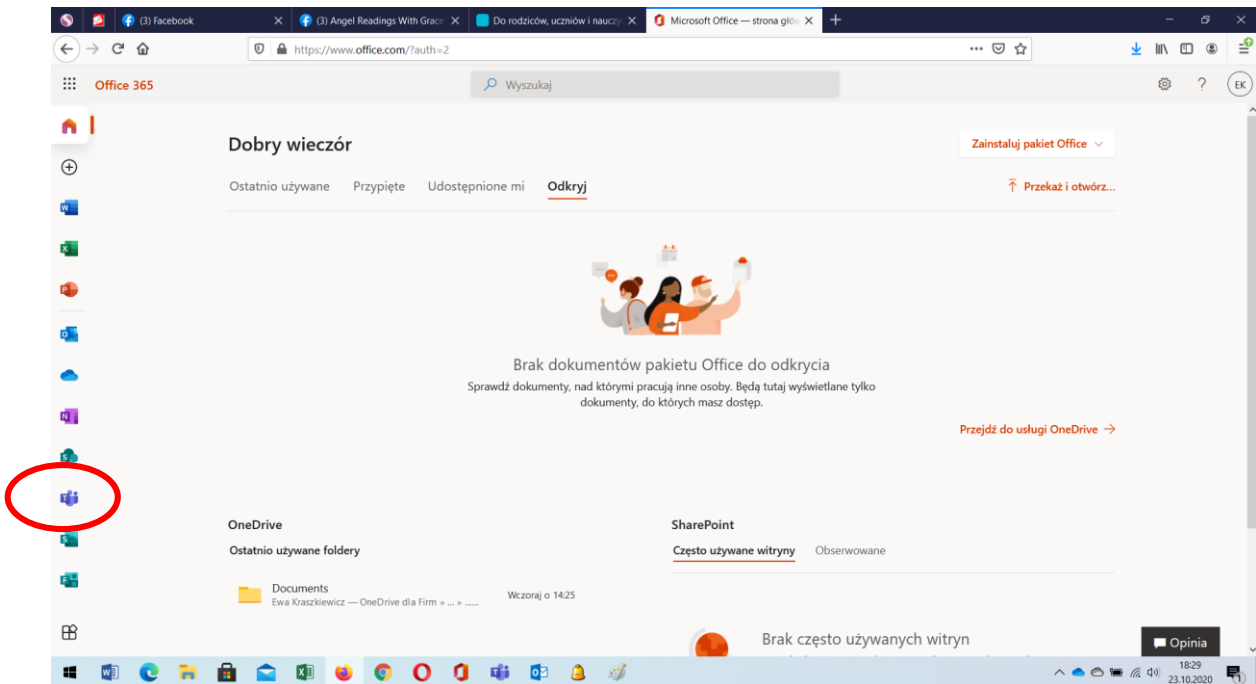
(3) Facebook
(3) Angel Readings With Grace
Do rodziców, uczniów i nauczy
Microsoft Office — strona głó

https://www.office.com/?auth=2

Office 365
Wyszukaj
EK

Dobry wieczór
Zainstaluj pakiet Office
Ostatnio używane Przypięte Udostępnione mi Odkryj
Przekaż i otwórz...

Brak dokumentów pakietu Office do odkrycia
Sprawdź dokumenty, nad którymi pracują inne osoby. Będą tutaj wyświetlane tylko dokumenty, do których masz dostęp.

Przejdź do usługi OneDrive →

OneDrive
Ostatnio używane foldery
Documents
Ewa Kraszkiewicz — OneDrive dla Firm » ... » ......
Wczoraj o 14:25

SharePoint
Często używane witryny Obserwowane

Brak często używanych witryn

Opinia

18:29
23.10.2020